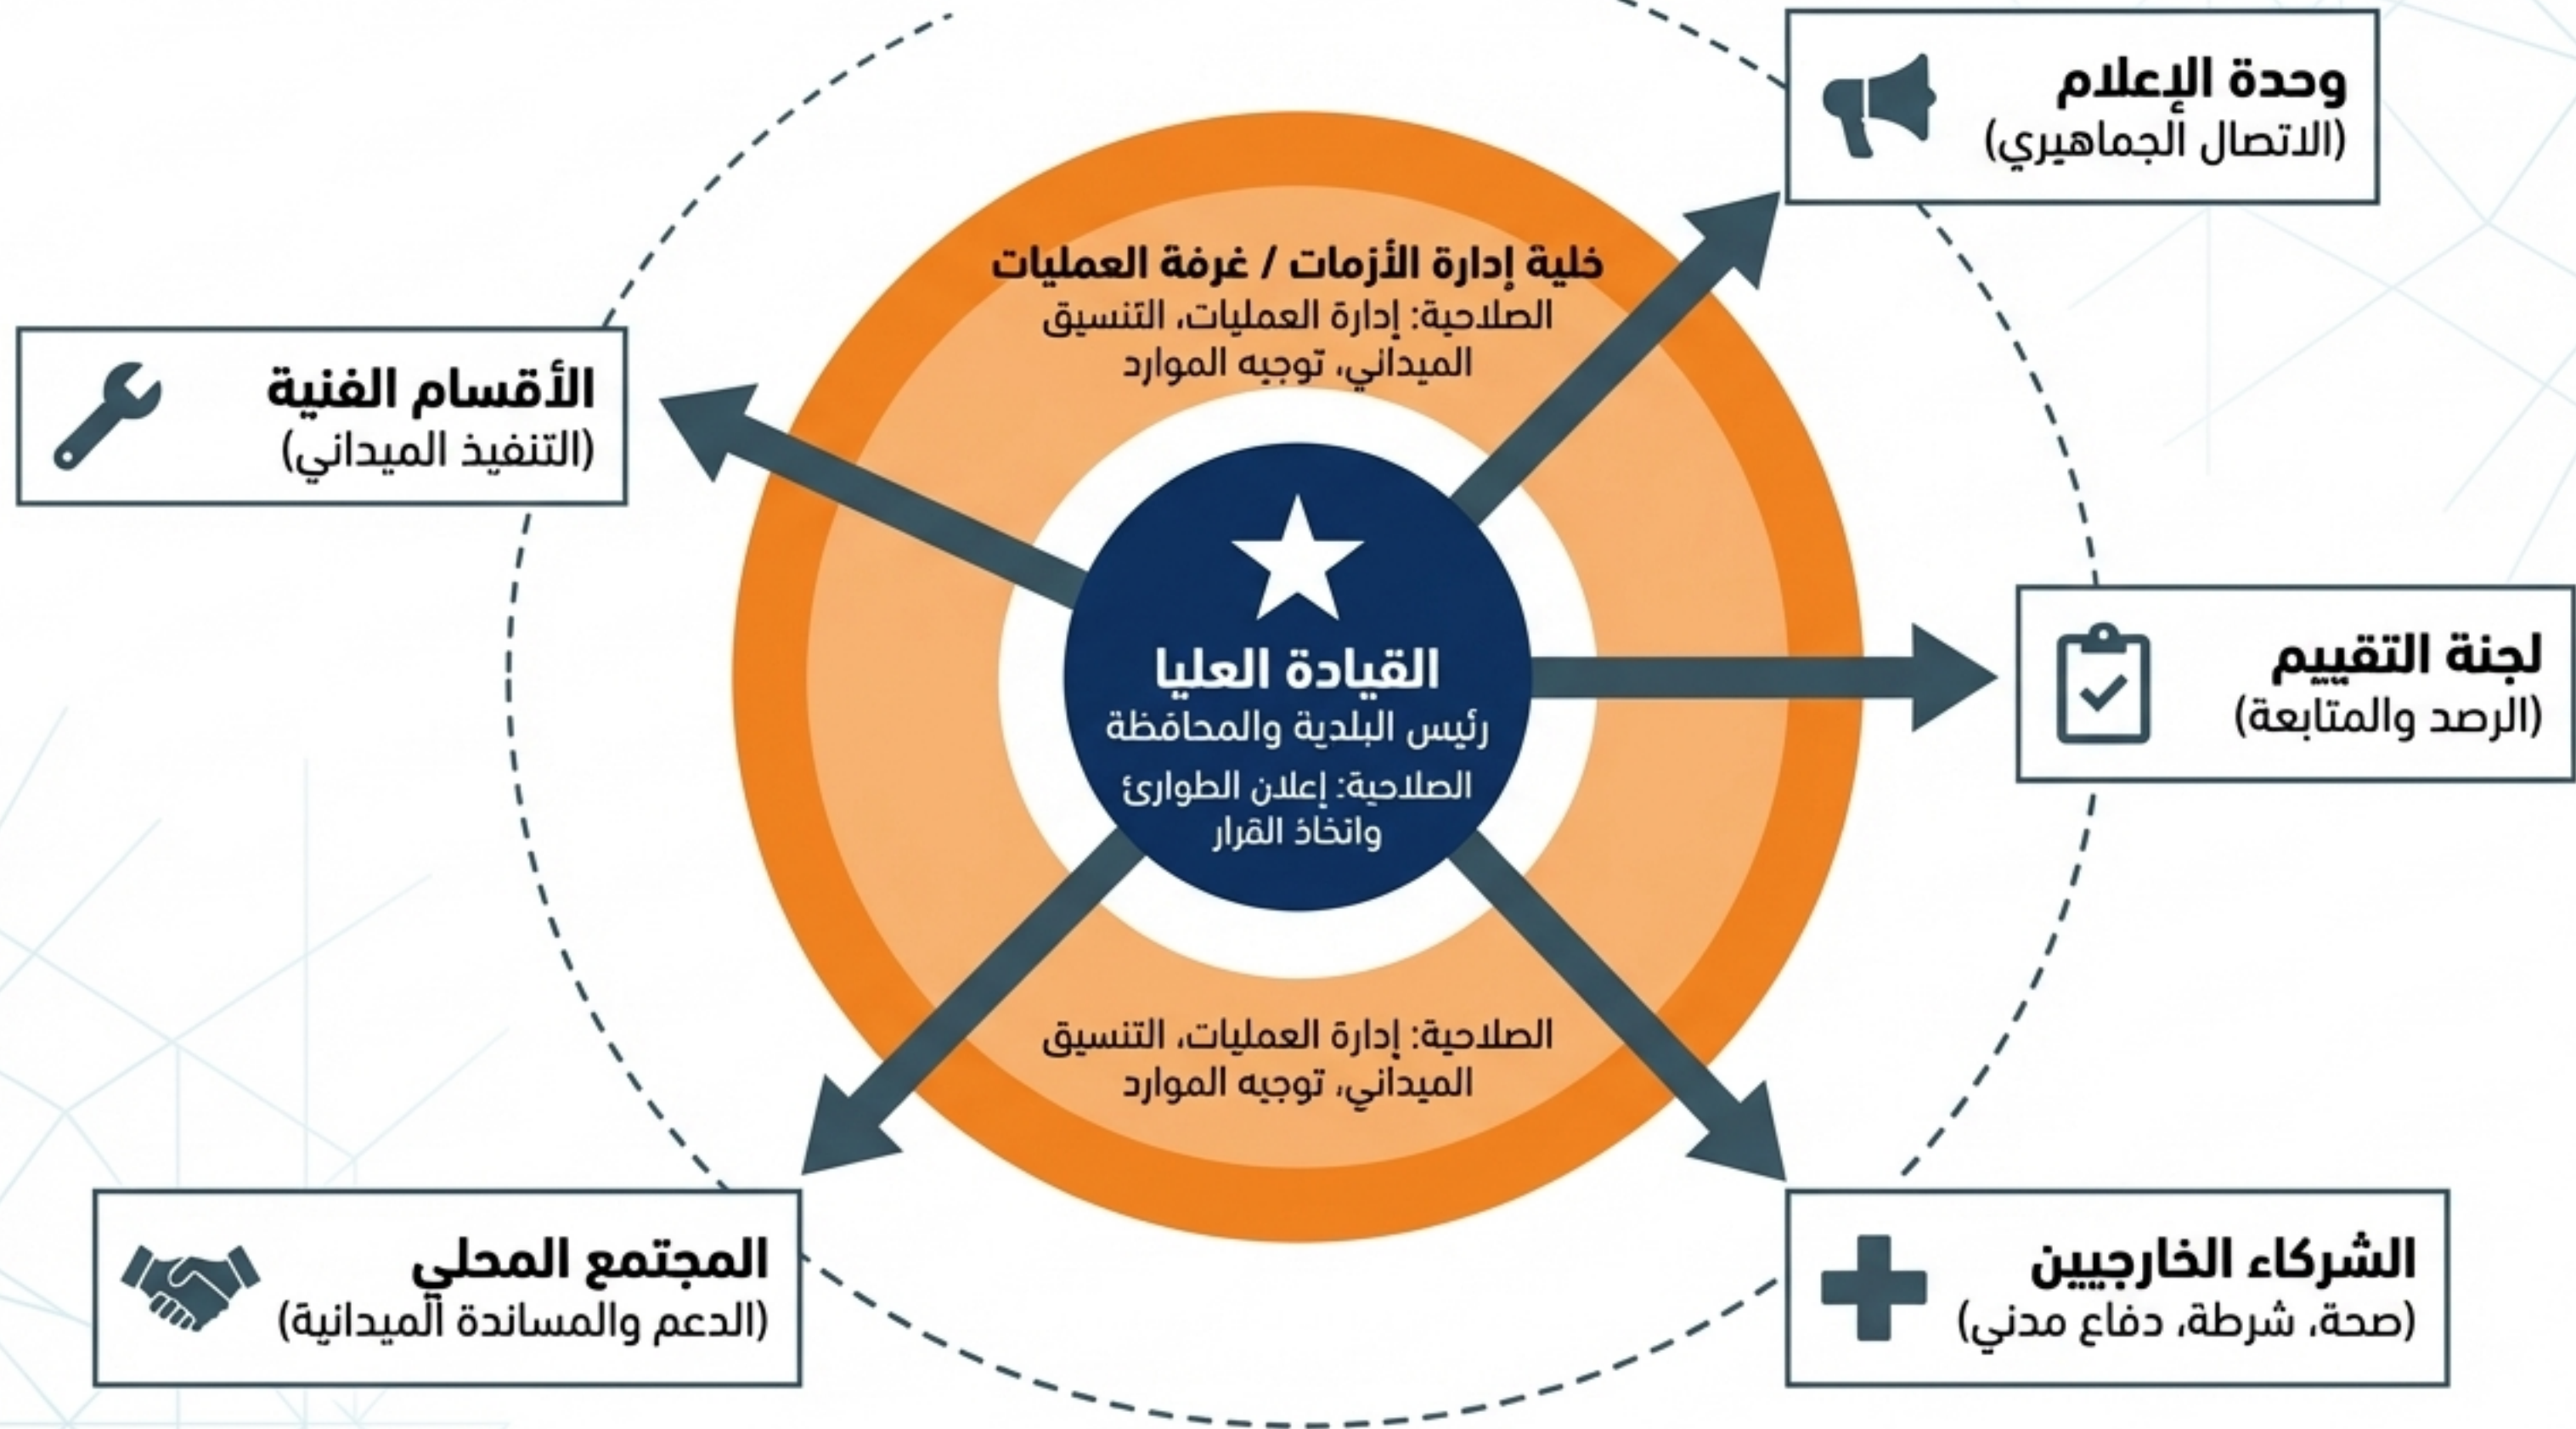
وحدة الإعلام
(الاتصال الجماهيري)

خلية إدارة الأزمات / غرفة العمليات
الصلاحية: إدارة العمليات، التنسيق الميداني، توجيه الموارد

الأقسام الفنية
(التنفيذ الميداني)

القيادة العليا
رئيس البلدية والمحافظة
الصلاحية: إعلان الطوارئ واتخاذ القرار

لجنة التقييم
(الرصد والمتابعة)

الصلاحية: إدارة العمليات، التنسيق الميداني، توجيه الموارد

المجتمع المحلي
(الدعم والمساندة الميدانية)

الشركاء الخارجيين
(صحة، شرطة، دفاع مدني)